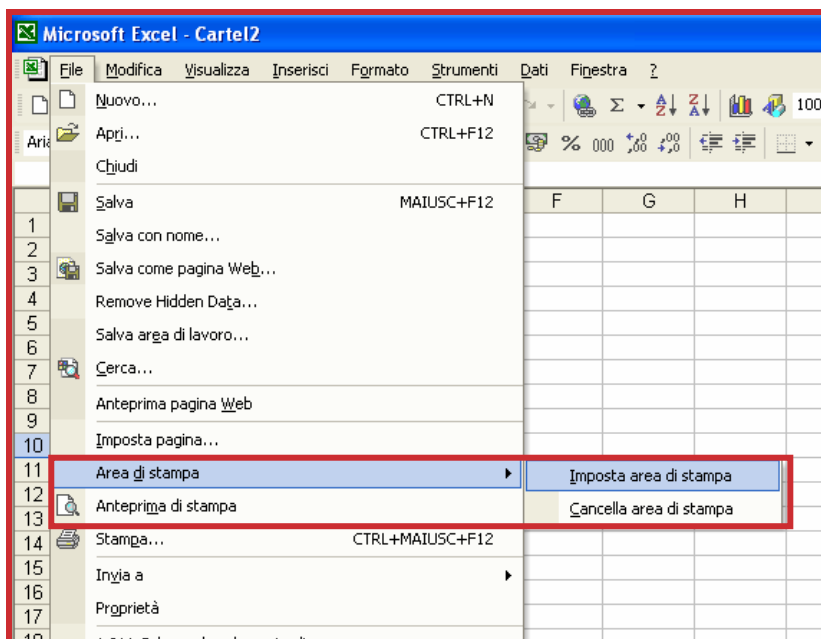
Microsoft Excel - Cartel2

File Modifica Visualizza Inserisci Formato Strumenti Dati Finestra ?

Aria

Σ 100

F G H

1
2
3
4
5
6
7
8
9
10
11
12
13
14
15
16
17

Nuovo... CTRL+N
Apri... CTRL+F12
Chiudi
Salva MAIUSC+F12
Salva con nome...
Salva come pagina Web...
Remove Hidden Data...
Salva area di lavoro...
Cerca...
Anteprima pagina Web
Imposta pagina...
Area di stampa
Anteprima di stampa
Stampa... CTRL+MAIUSC+F12
Invia a
Proprietà

Imposta area di stampa
Cancella area di stampa